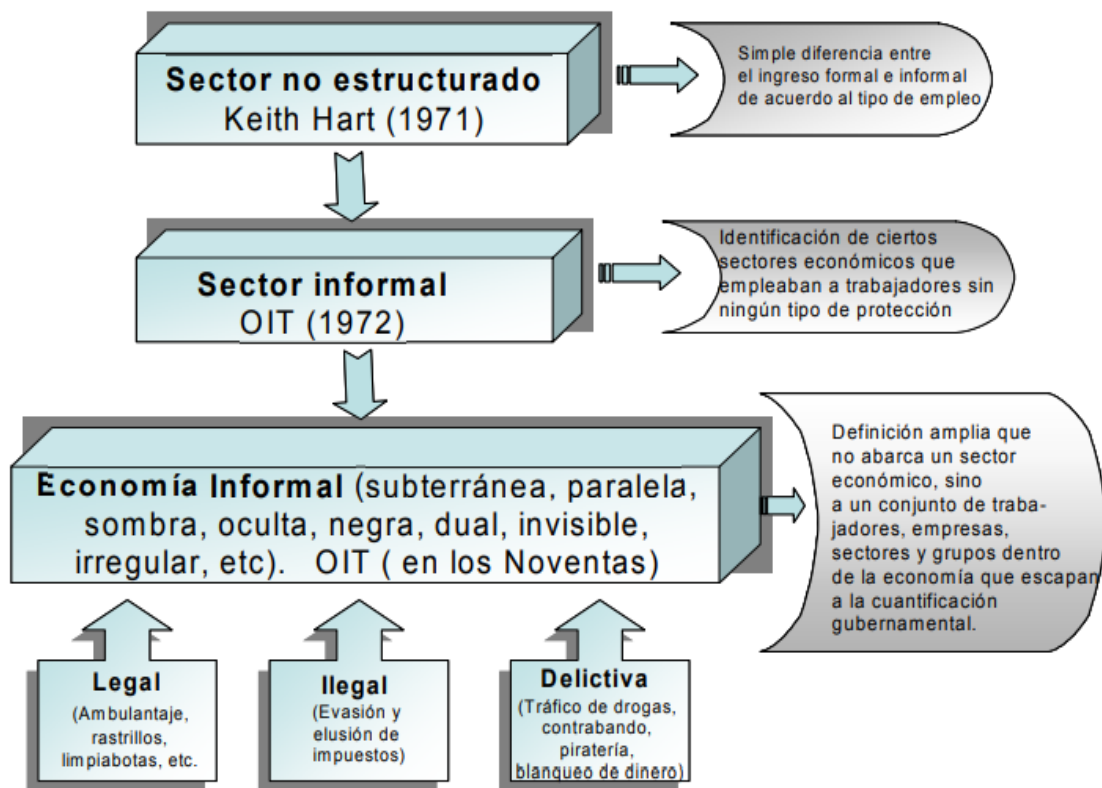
Sector no estructurado
Keith Hart (1971)

Simple diferencia entre el ingreso formal e informal de acuerdo al tipo de empleo

Sector informal
OIT (1972)

Identificación de ciertos sectores económicos que empleaban a trabajadores sin ningún tipo de protección

Economía Informal (subterránea, paralela, sombra, oculta, negra, dual, invisible, irregular, etc). OIT ( en los Noventas)

Definición amplia que no abarca un sector económico, sino a un conjunto de trabajadores, empresas, sectores y grupos dentro de la economía que escapan a la cuantificación gubernamental.

Legal
(Ambulantaje, rastrillos, limpiabotas, etc.

Ilegal
(Evasión y elusión de impuestos)

Delictiva
(Tráfico de drogas, contrabando, piratería, blanqueo de dinero)